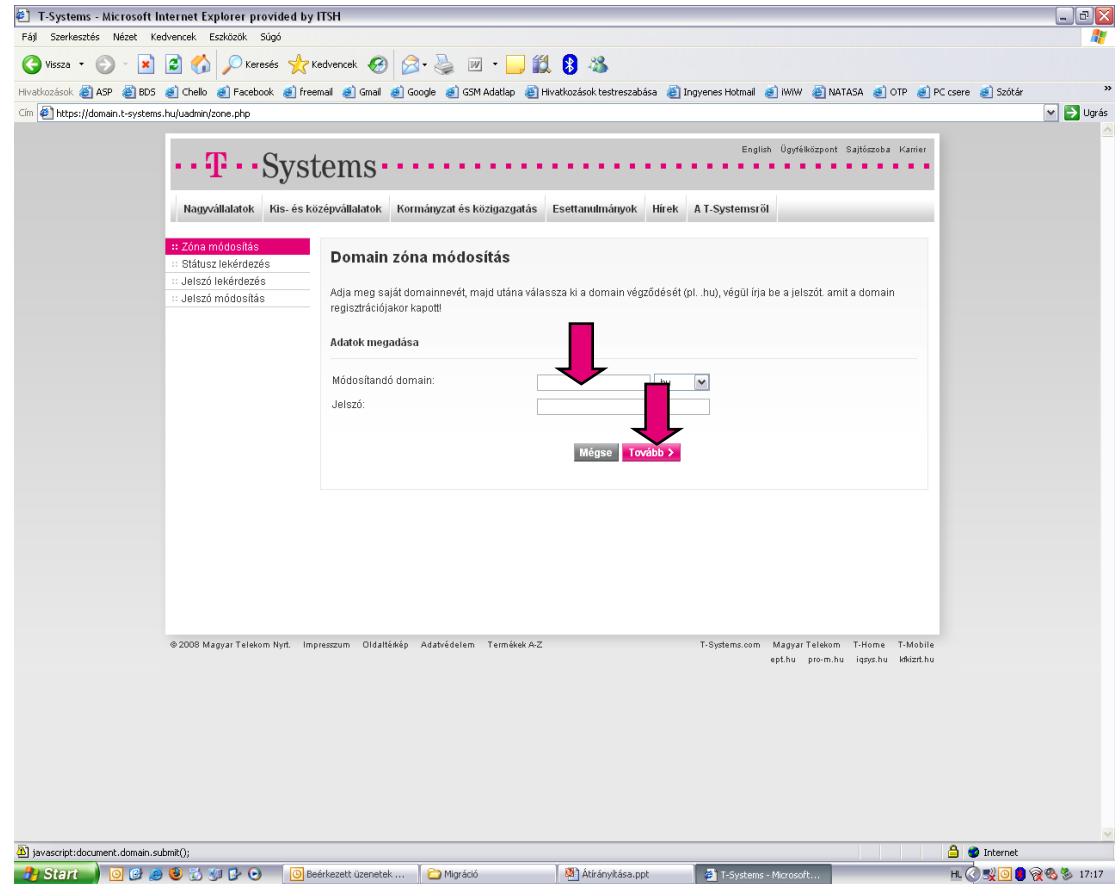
T-Systems - Microsoft Internet Explorer provided by ITSH

Fájl Szerkesztés Nézet Kedvencek Eszközök Súgó

Vissza Keresés Kedvencek

Hivatkozások ASP BDS Chello Facebook freemail Gmail Google GSM Adatlap Hivatkozások testreszabása Ingyenes Hotmail iWiW NATASA OTP PC csere Szótár

Cím https://domain.t-systems.hu/uadmin/zone.php Ugrás

English Ügyfélközpont Sajtószoba Karrier

T-Systems

Nagyvállalatok Kis- és középvállalatok Kormányzat és közigazgatás Esettanulmányok Hírek A T-Systemsről

:: Zóna módosítás
:: Státusz lekérdezés
:: Jelszó lekérdezés
:: Jelszó módosítás

Domain zóna módosítás

Adja meg saját domainnevét, majd utána válassza ki a domain végződését (pl. .hu), végül írja be a jelszót. amit a domain regisztrációjakor kapott!

Adatok megadása

Módosítandó domain: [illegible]

Jelszó:

Mégse Tovább >

© 2008 Magyar Telekom Nyrt. Impresszum Oldaltérkép Adatvédelem Termékek A-Z

T-Systems.com Magyar Telekom T-Home T-Mobile
ept.hu pro-m.hu iqsys.hu kfkizrt.hu

javascript:document.domain.submit();

Internet

Start Beérkezett üzenetek ... Migráció Átirányítása.ppt T-Systems - Microsoft...

HL 17:17